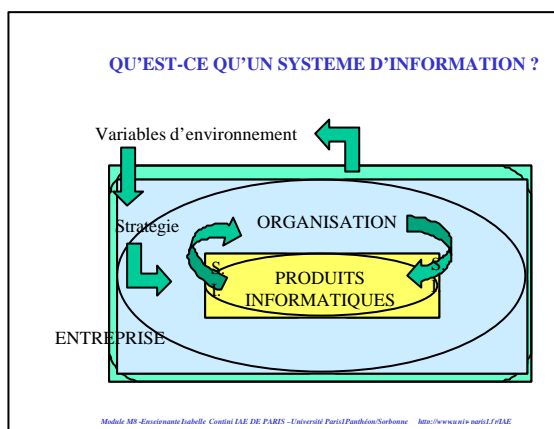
QU'EST-CE QU'UN SYSTEME D'INFORMATION ?

Variables d'environnement

Strategie

ORGANISATION

S. I.

PRODUITS INFORMATIQUES

S.

ENTREPRISE

Module M8 -Enseignante Isabelle Contini IAE DE PARIS –Université Paris1Panthéon/Sorbonne http://www.univ-paris1.fr/IAE